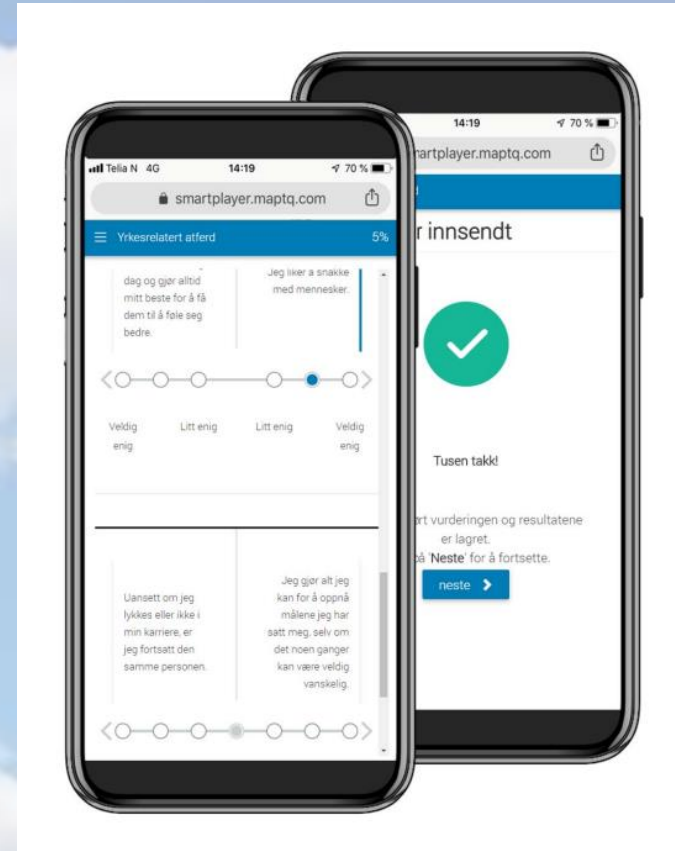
Telia N 4G
14:19
70 %
smartplayer.maptq.com

Yrkesrelatert atferd
5%

dag og gjør alltid mitt beste for å få dem til å føle seg bedre.

Jeg liker å snakke med mennesker.

Veldig enig
Litt enig
Litt enig
Veldig enig

Uansett om jeg lykkes eller ikke i min karriere, er jeg fortsatt den samme personen.

Jeg gjør alt jeg kan for å oppnå målene jeg har satt meg, selv om det noen ganger kan være veldig vanskelig.

14:19
70 %
martplayer.maptq.com

r innsendt

Tusen takk!

rt vurderingen og resultatene er lagret.
å 'Neste' for å fortsette.

neste